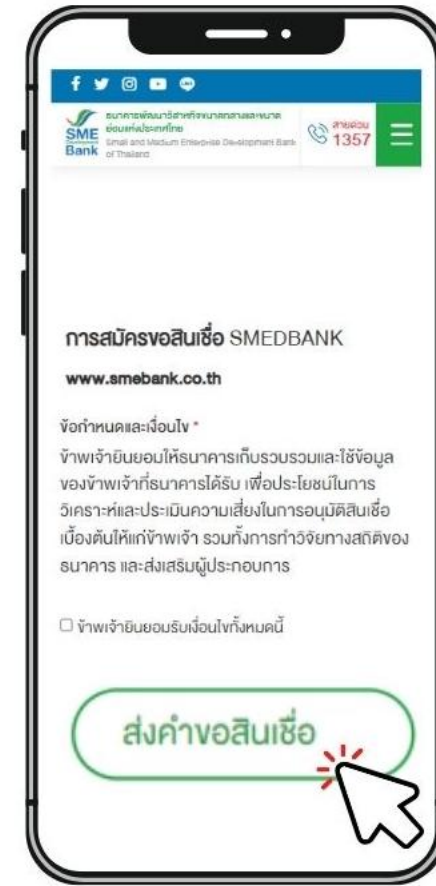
SME Bank

ธนาคารพัฒนาวิสาหกิจขนาดกลางและขนาดย่อมแห่งประเทศไทย
Small and Medium Enterprise Development Bank of Thailand

สายด่วน
1357

การสมัครขอสินเชื่อ SMEDBANK

www.smebank.co.th

ข้อกำหนดและเงื่อนไข *

ข้าพเจ้ายินยอมให้ธนาคารเก็บรวบรวมและใช้ข้อมูลของข้าพเจ้าที่ธนาคารได้รับ เพื่อประโยชน์ในการวิเคราะห์และประเมินความเสี่ยงในการอนุมัติสินเชื่อเบื้องต้นให้แก่ข้าพเจ้า รวมทั้งการทำวิจัยทางสถิติของธนาคาร และส่งเสริมผู้ประกอบการ

☐ ข้าพเจ้ายินยอมรับเงื่อนไขทั้งหมดนี้

ส่งคำขอสินเชื่อ